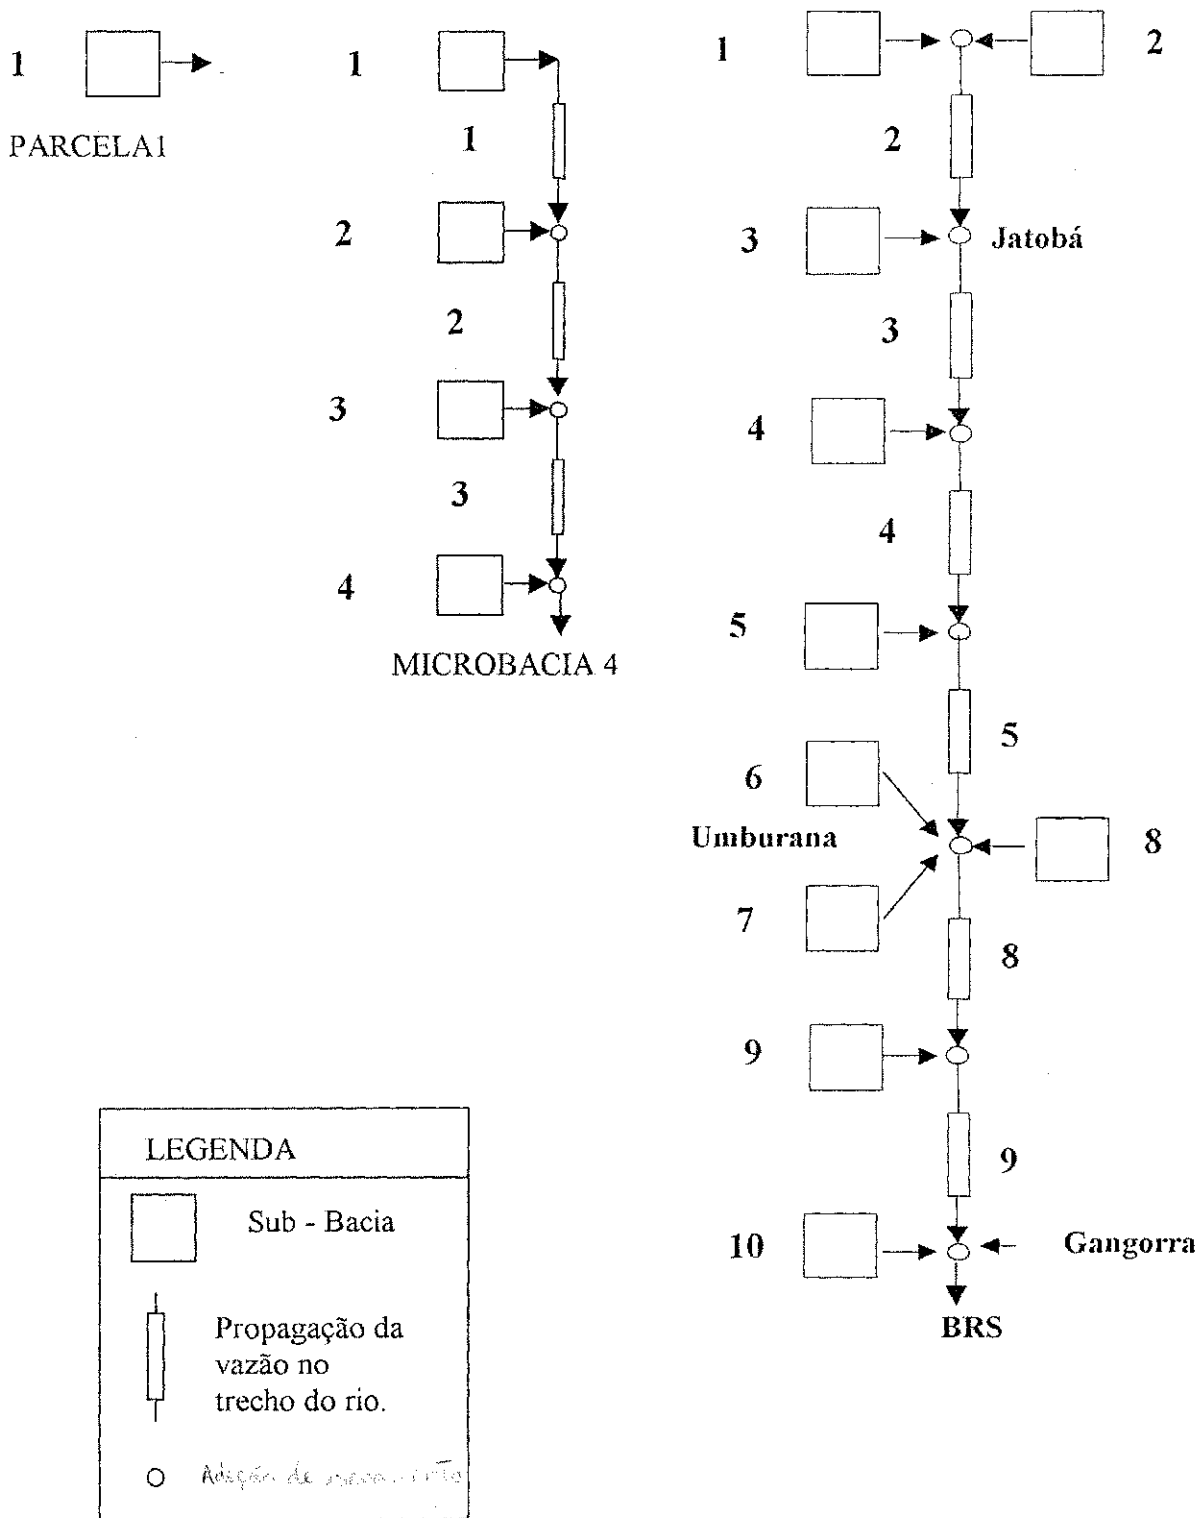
1

PARCELA1

1

1

2

2

3

3

4

MICROBACIA 4

1

2

2

3

Jatobá

3

4

4

5

5

6

Umburana

8

7

8

9

9

10

Gangorra

BRS

LEGENDA

Sub - Bacia

Propagação da vazão no trecho do rio.

Adição de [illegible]